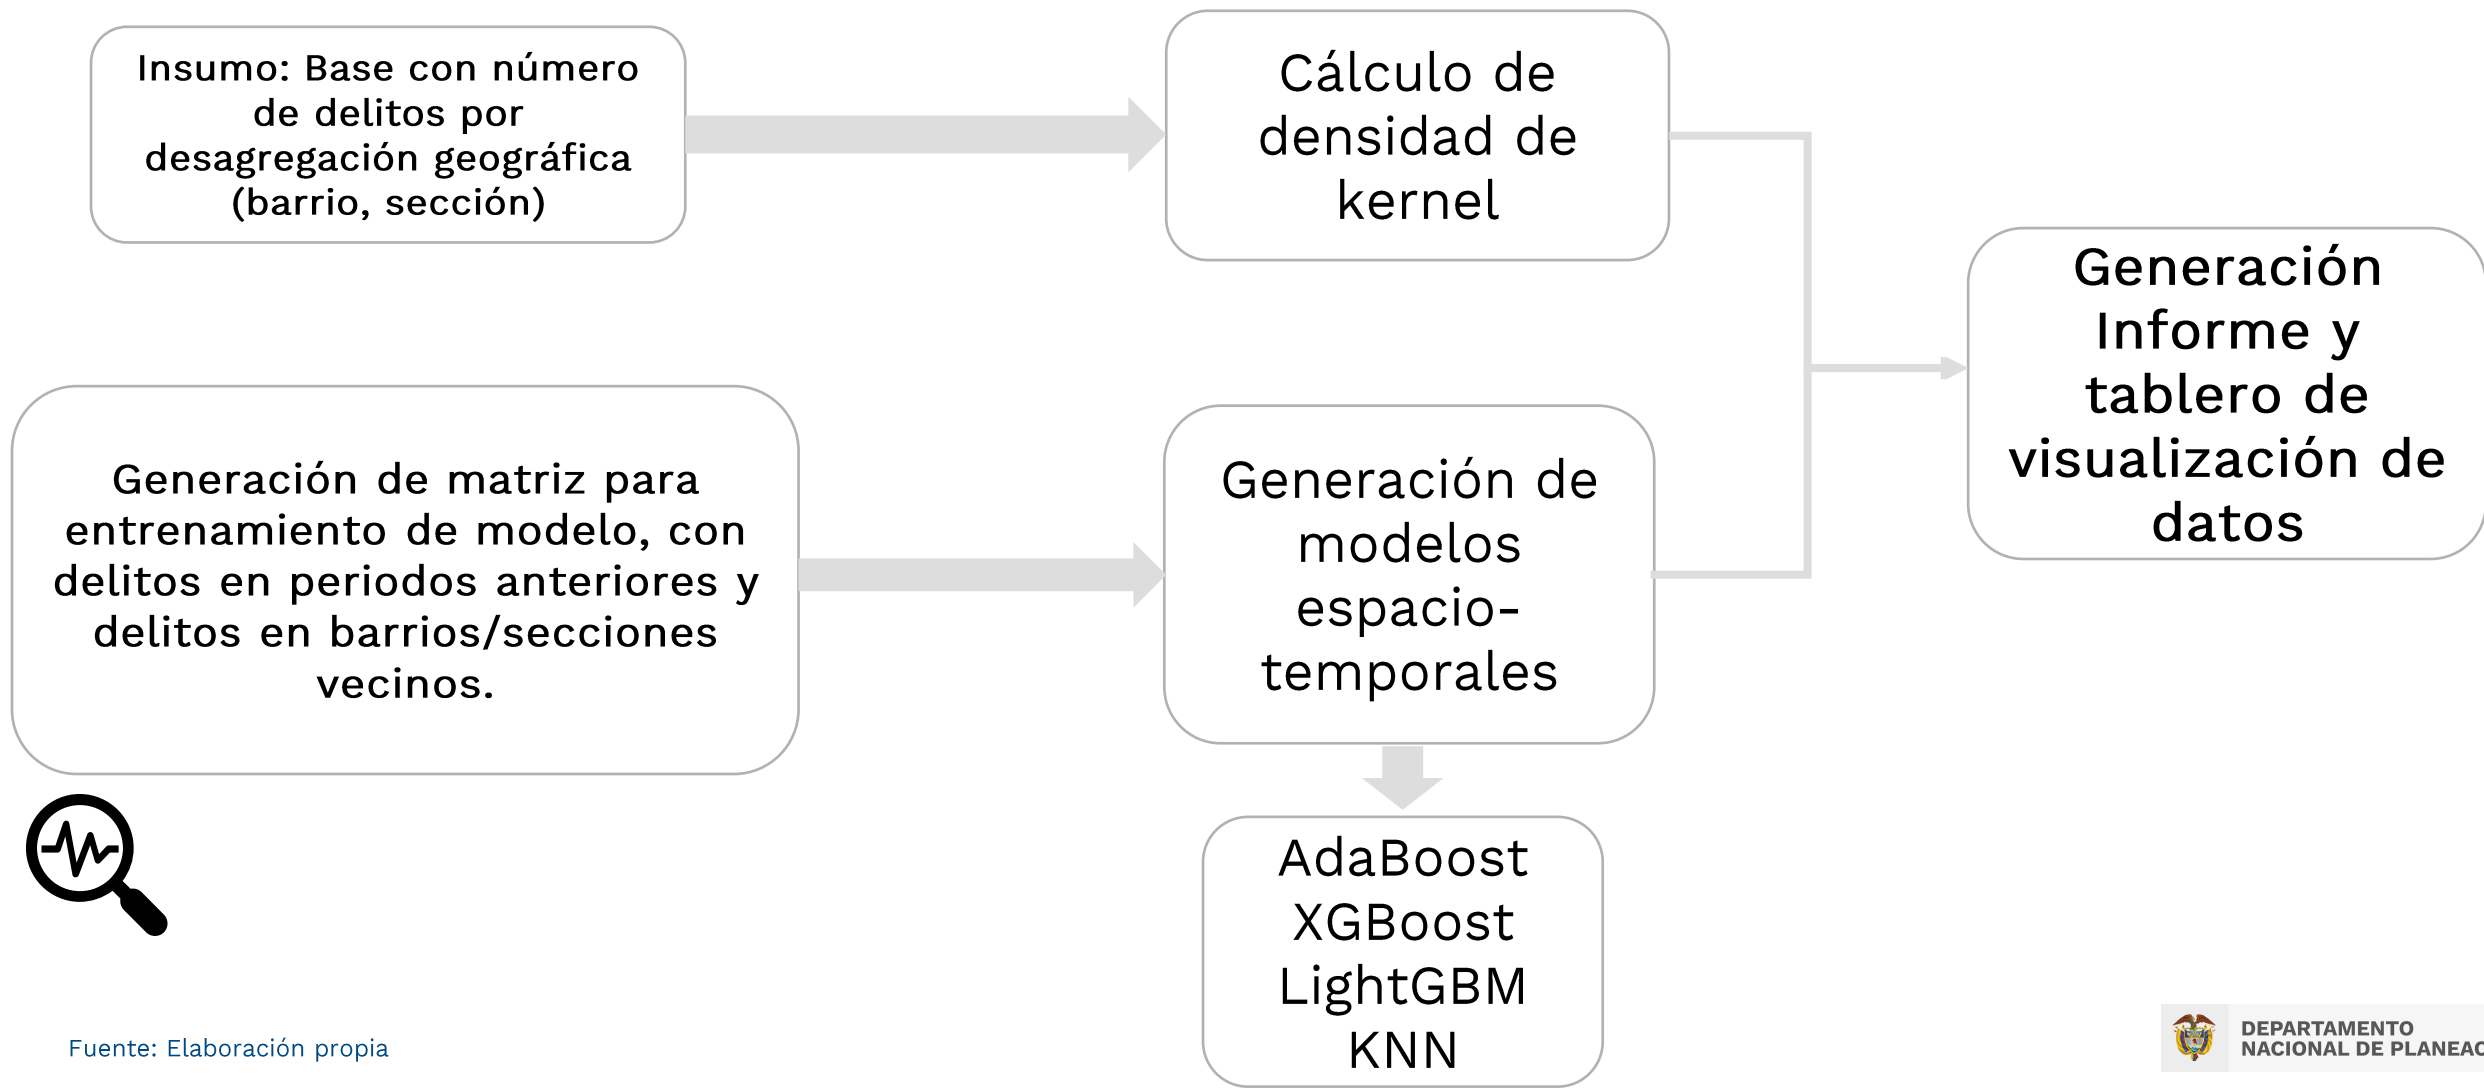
Insumo: Base con número de delitos por desagregación geográfica (barrio, sección)

Cálculo de densidad de kernel

Generación Informe y tablero de visualización de datos

Generación de matriz para entrenamiento de modelo, con delitos en periodos anteriores y delitos en barrios/secciones vecinos.

Generación de modelos espacio-temporales

AdaBoost
XGBoost
LightGBM
KNN

Fuente: Elaboración propia

DEPARTAMENTO
NACIONAL DE PLANEAC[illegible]